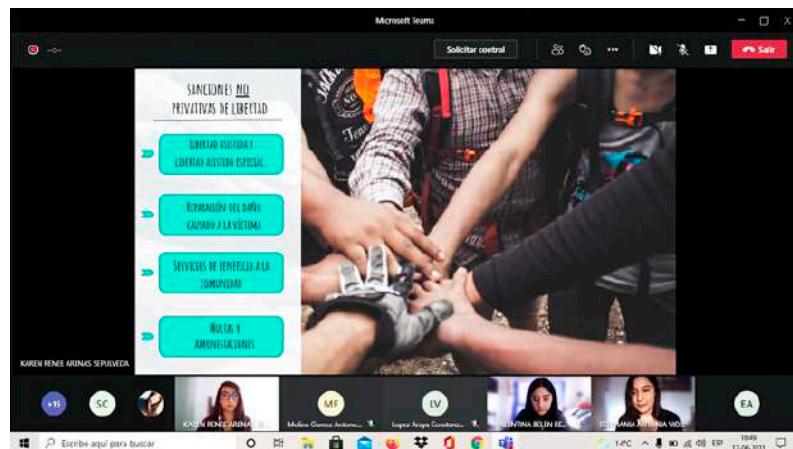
Microsoft Teams

Solicitar control

Salir

SANCIONES NO PRIVATIVAS DE LIBERTAD

LIBERTAD ASISTIDA Y LIBERTAD ASISTIDA ESPECIAL

REPARACIÓN DEL DAÑO CAUSADO A LA VÍCTIMA

SERVICIOS DE BENEFICIO A LA COMUNIDAD

MULTAS Y AMONESTACIONES

KAREN RENEE ARENAS SEPULVEDA

+15

SC

MF

LV

EA

KAREN RENEE ARENAS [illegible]

Muñoz Gomez Antonia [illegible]

Lopez Araya Constanza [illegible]

VALENTINA BELEN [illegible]

STEPHANIA ANTONIA VID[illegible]

Escribe aquí para buscar

14°C

ESP

10:49

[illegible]